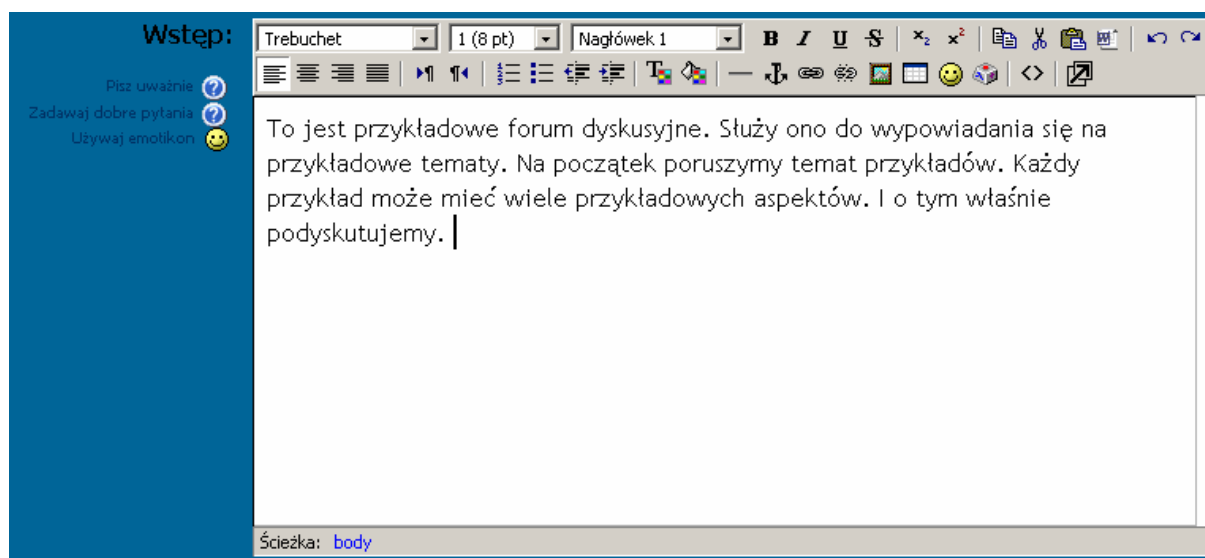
Wstęp:

Pisz uważnie
Zadawaj dobre pytania
Używaj emotikon

Trebuchet
1 (8 pt)
Nagłówek 1

B I U S $x_2$ $x^2$

To jest przykładowe forum dyskusyjne. Służy ono do wypowiadania się na przykładowe tematy. Na początek poruszymy temat przykładów. Każdy przykład może mieć wiele przykładowych aspektów. I o tym właśnie podyskutujemy.

Ścieżka: body